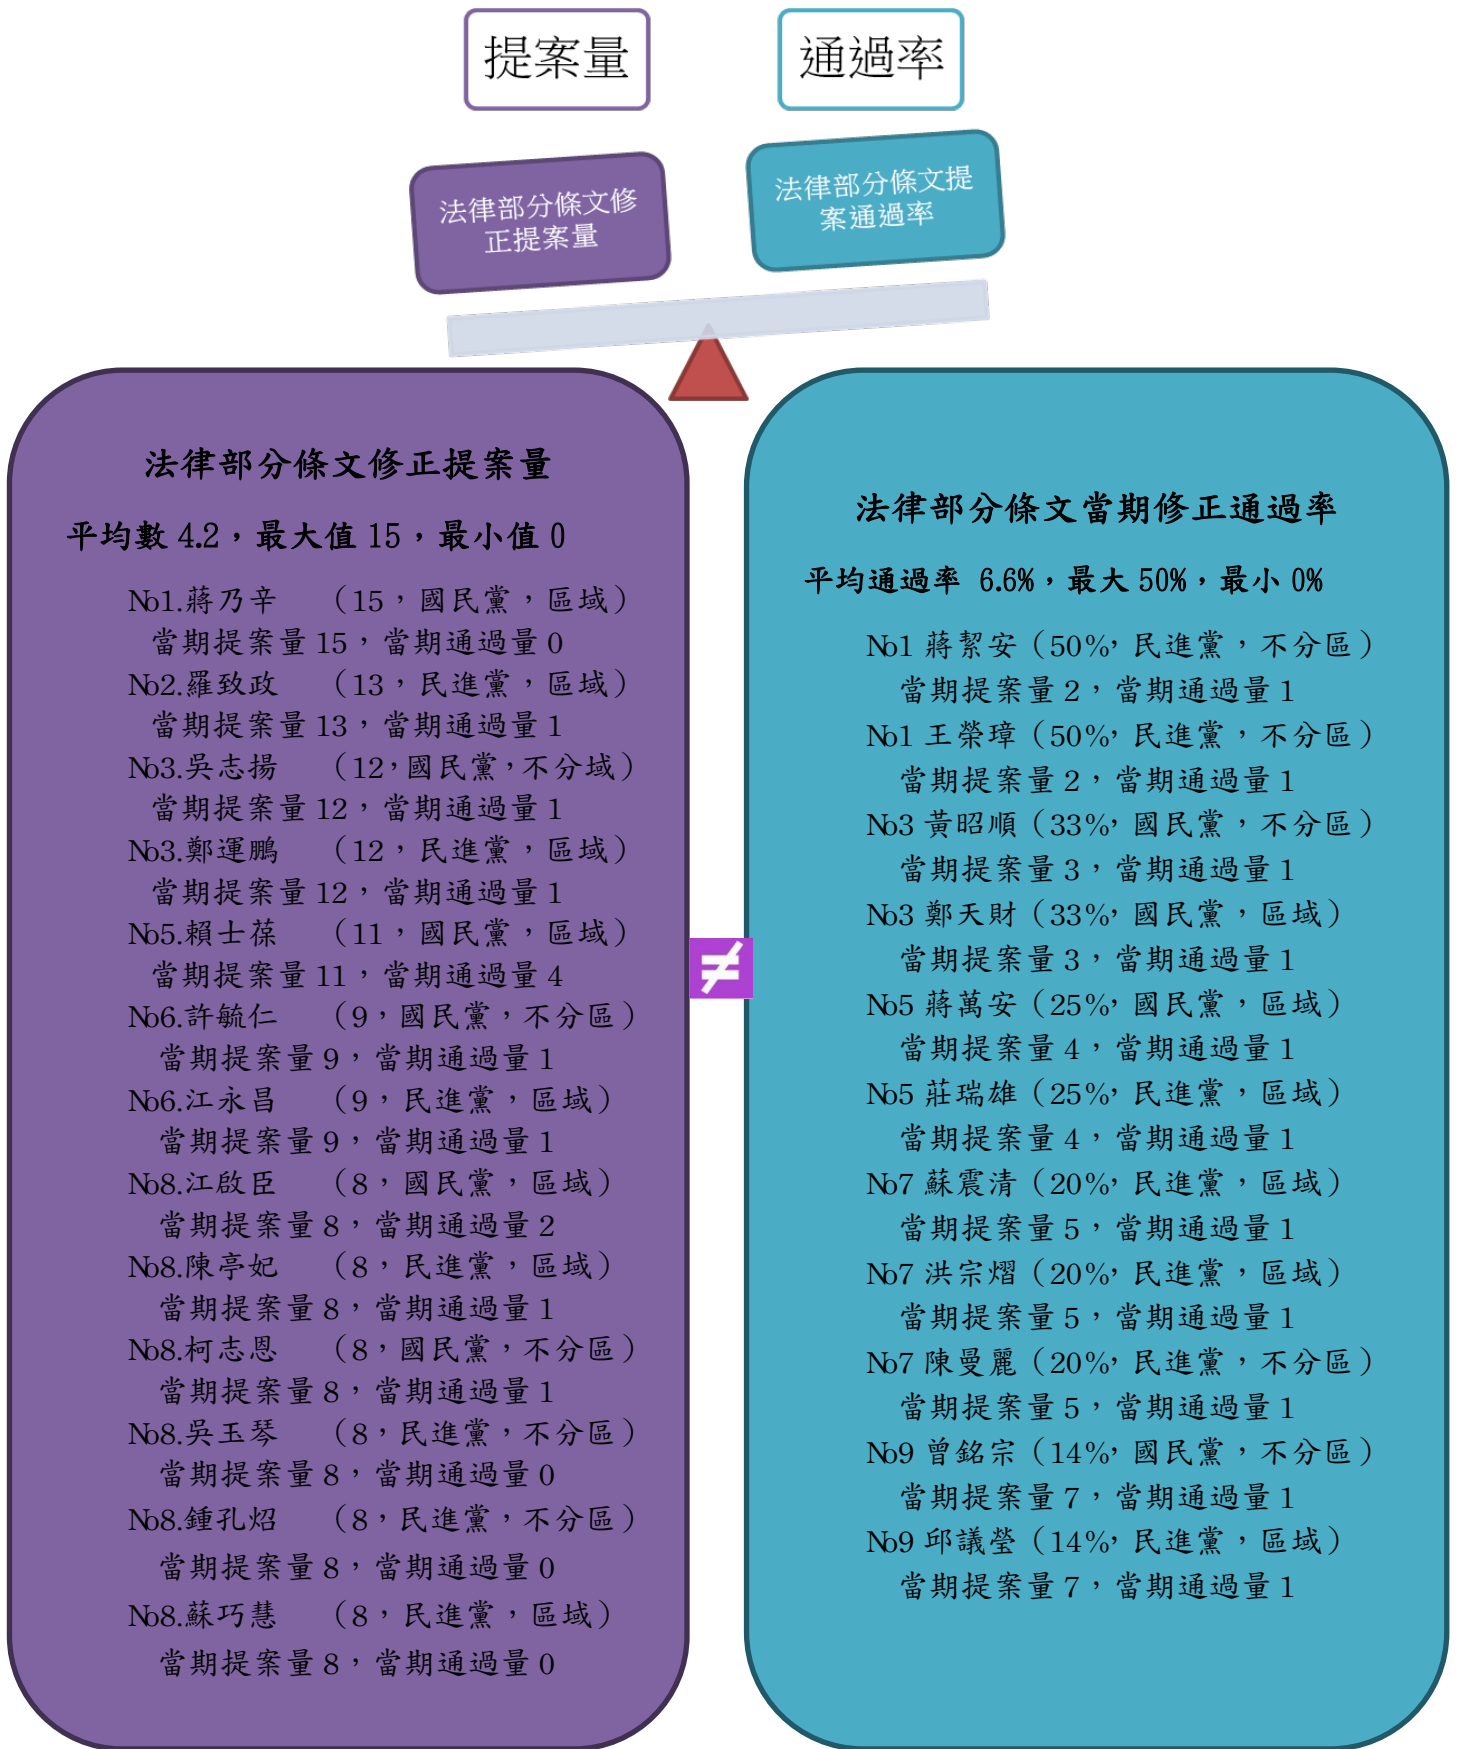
提案量

通過率

法律部分條文修正提案量

法律部分條文提案通過率

法律部分條文修正提案量

平均數 4.2，最大值 15，最小值 0

No1.蔣乃辛 （15，國民黨，區域）
當期提案量 15，當期通過量 0
No2.羅致政 （13，民進黨，區域）
當期提案量 13，當期通過量 1
No3.吳志揚 （12，國民黨，不分域）
當期提案量 12，當期通過量 1
No3.鄭運鵬 （12，民進黨，區域）
當期提案量 12，當期通過量 1
No5.賴士葆 （11，國民黨，區域）
當期提案量 11，當期通過量 4
No6.許毓仁 （9，國民黨，不分區）
當期提案量 9，當期通過量 1
No6.江永昌 （9，民進黨，區域）
當期提案量 9，當期通過量 1
No8.江啟臣 （8，國民黨，區域）
當期提案量 8，當期通過量 2
No8.陳亭妃 （8，民進黨，區域）
當期提案量 8，當期通過量 1
No8.柯志恩 （8，國民黨，不分區）
當期提案量 8，當期通過量 1
No8.吳玉琴 （8，民進黨，不分區）
當期提案量 8，當期通過量 0
No8.鍾孔炤 （8，民進黨，不分區）
當期提案量 8，當期通過量 0
No8.蘇巧慧 （8，民進黨，區域）
當期提案量 8，當期通過量 0

≠

法律部分條文當期修正通過率

平均通過率 6.6%，最大 50%，最小 0%

No1 蔣絜安（50%，民進黨，不分區）
當期提案量 2，當期通過量 1
No1 王榮璋（50%，民進黨，不分區）
當期提案量 2，當期通過量 1
No3 黃昭順（33%，國民黨，不分區）
當期提案量 3，當期通過量 1
No3 鄭天財（33%，國民黨，區域）
當期提案量 3，當期通過量 1
No5 蔣萬安（25%，國民黨，區域）
當期提案量 4，當期通過量 1
No5 莊瑞雄（25%，民進黨，區域）
當期提案量 4，當期通過量 1
No7 蘇震清（20%，民進黨，區域）
當期提案量 5，當期通過量 1
No7 洪宗熠（20%，民進黨，區域）
當期提案量 5，當期通過量 1
No7 陳曼麗（20%，民進黨，不分區）
當期提案量 5，當期通過量 1
No9 曾銘宗（14%，國民黨，不分區）
當期提案量 7，當期通過量 1
No9 邱議瑩（14%，民進黨，區域）
當期提案量 7，當期通過量 1